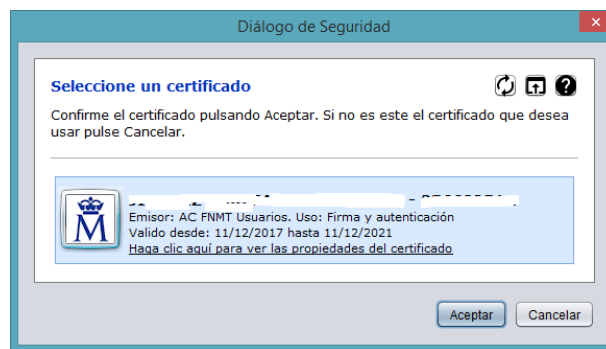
Diálogo de Seguridad

Seleccione un certificado

Confirme el certificado pulsando Aceptar. Si no es este el certificado que desea usar pulse Cancelar.

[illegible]
Emisor: AC FNMT Usuarios. Uso: Firma y autenticación
Valido desde: 11/12/2017 hasta 11/12/2021
Haga clic aquí para ver las propiedades del certificado

Aceptar Cancelar